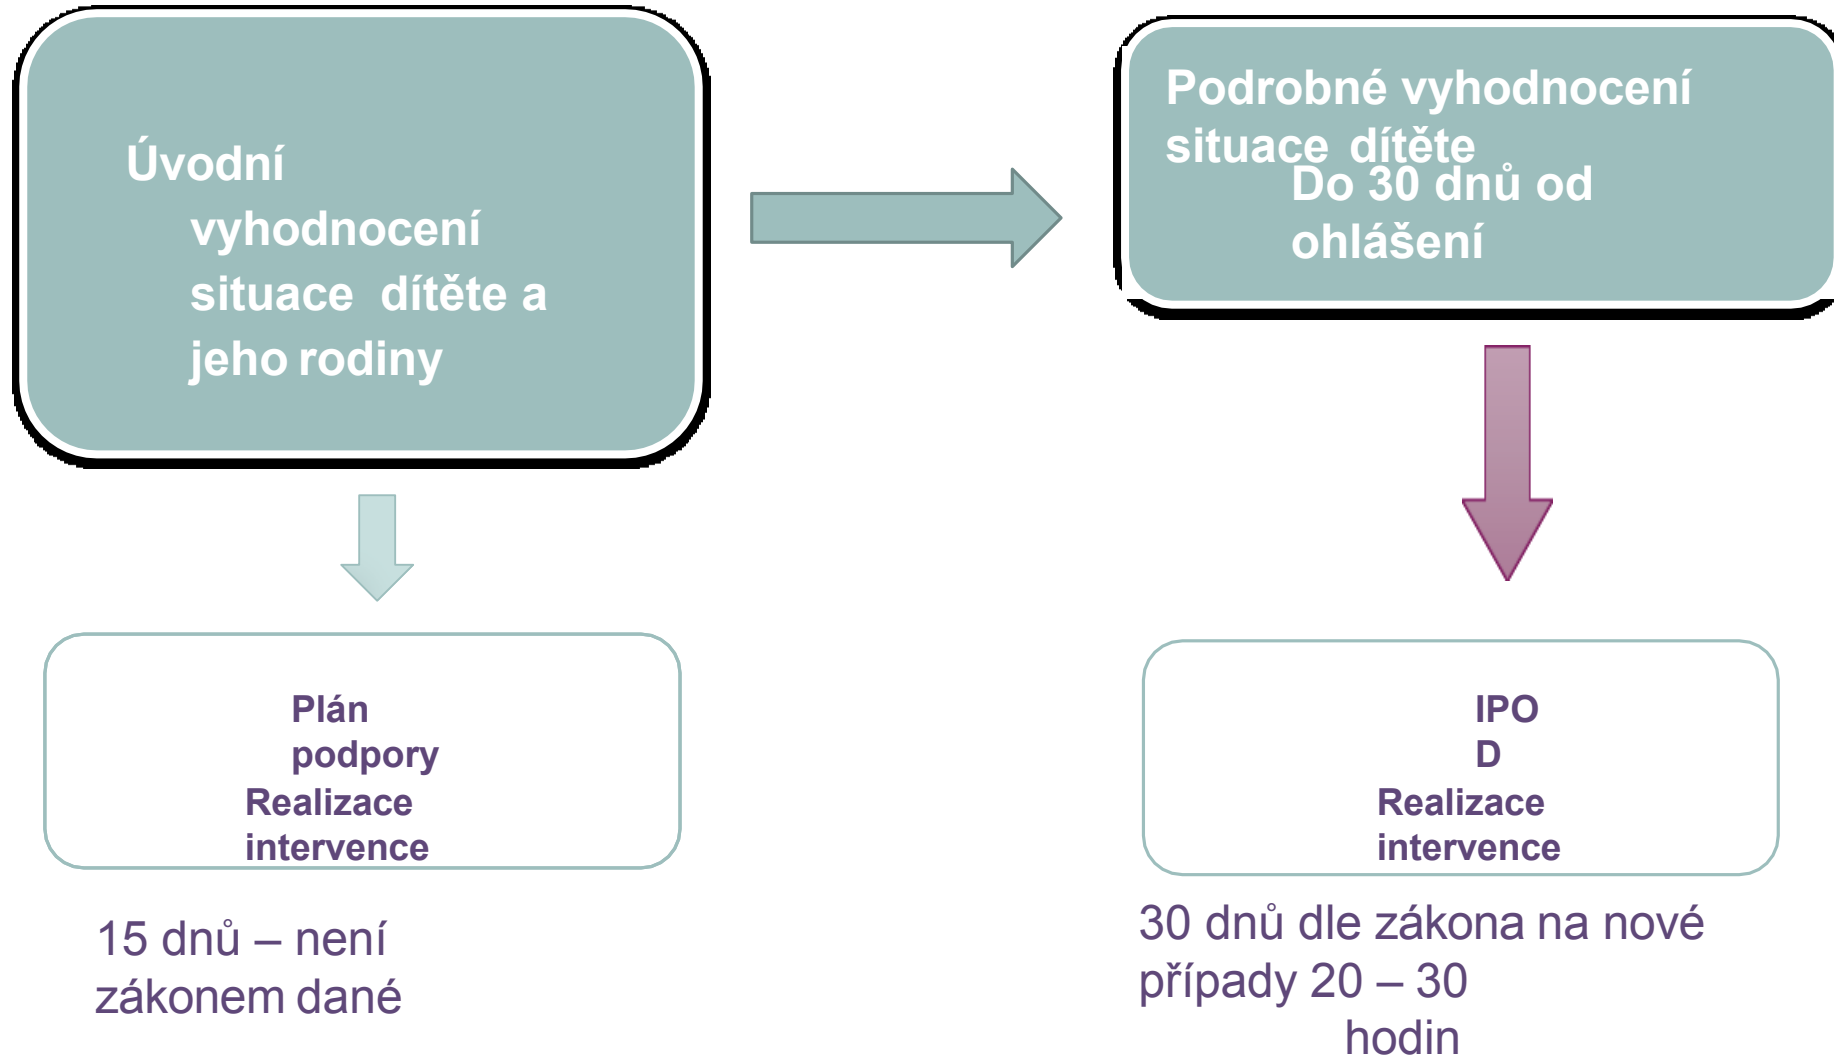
Úvodní vyhodnocení situace dítěte a jeho rodiny

Podrobné vyhodnocení situace dítěte
Do 30 dnů od ohlášení

Plán podpory
Realizace intervence

IPO
D
Realizace intervence

15 dnů – není zákonem dané

30 dnů dle zákona na nové případy 20 – 30 hodin